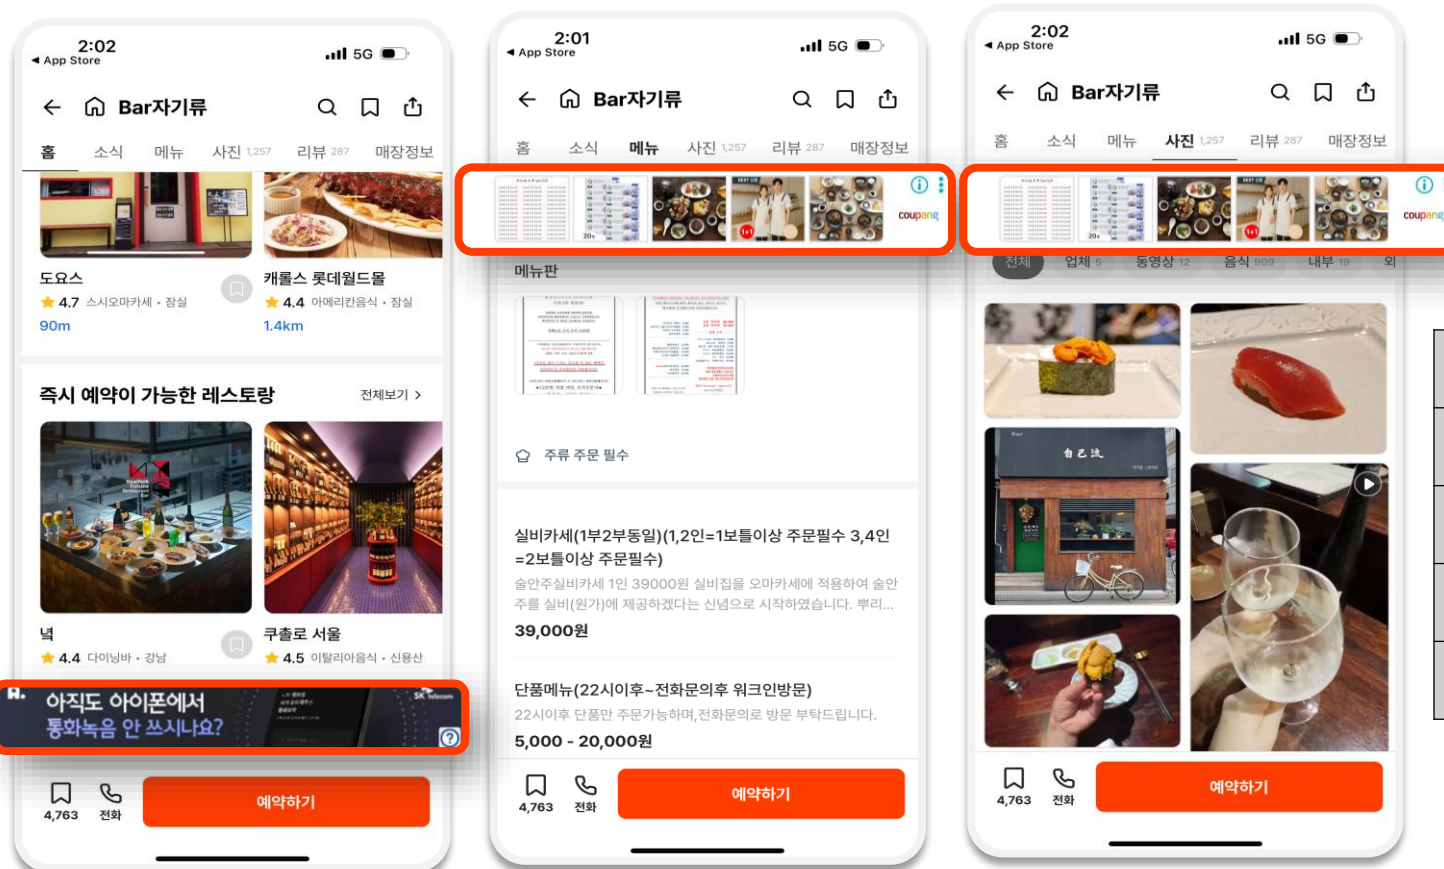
2:02
◀ App Store
5G

Bar자기류

홈 소식 메뉴 사진 1,257 리뷰 287 매장정보

도요스
4.7 스시오마카세 · 잠실
90m

캐롤스 롯데월드몰
4.4 아메리칸음식 · 잠실
1.4km

즉시 예약이 가능한 레스토랑
전체보기 >

넉
4.4 다이닝바 · 강남

쿠촐로 서울
4.5 이탈리아음식 · 신용산

아직도 아이폰에서
통화녹음 안 쓰시나요?
SK telecom

4,763
전화
예약하기

2:01
◀ App Store
5G

Bar자기류

홈 소식 메뉴 사진 1,257 리뷰 287 매장정보

coupang

메뉴판

주류 주문 필수

실비카세(1부2부동일)(1,2인=1보틀이상 주문필수 3,4인=2보틀이상 주문필수)
술안주실비카세 1인 39000원 실비집을 오마카세에 적용하여 술안주를 실비(원가)에 제공하겠다는 신념으로 시작하였습니다. 뿌리...
39,000원

단품메뉴(22시이후~전화문의후 워크인방문)
22시이후 단품만 주문가능하며,전화문의로 방문 부탁드립니다.
5,000 - 20,000원

4,763
전화
예약하기

2:02
◀ App Store
5G

Bar자기류

홈 소식 메뉴 사진 1,257 리뷰 287 매장정보

coupang

전체 업체 5 동영상 12 음식 909 내부 19 외

4,763
전화
예약하기